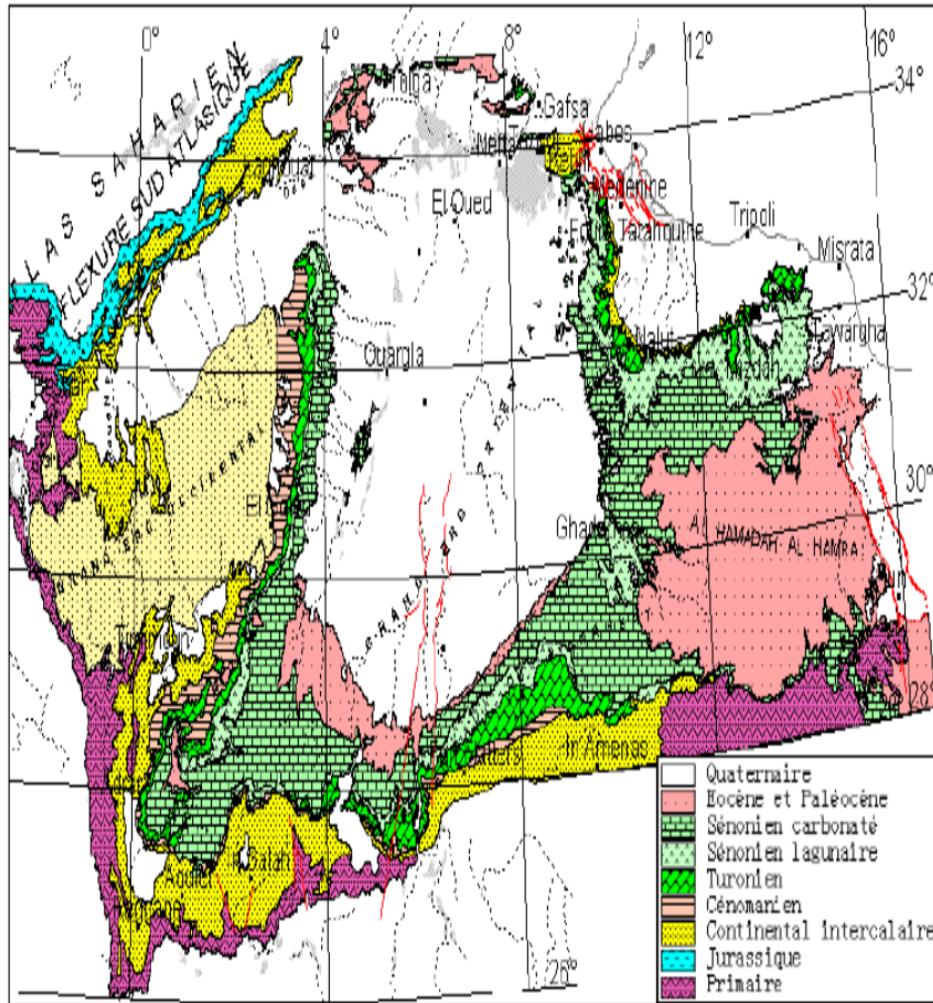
0°
4°
8°
12°
16°
34°
32°
30°
28°
26°
ATLAS SAHARIEN
FLEXURE SUD ATLASIQUE
Tolga
Gafsa
Metlaoui
Gabes
Medenine
El Oued
Tripoli
Misrata
Ouargla
Nalut
Tawargha
Ghadames
AL HAMADAH AL HAMRA
GRAND ERG OCCIDENTAL
El Golea
Timimoun
GRAND ERG ORIENTAL
In Amenas
Illizi
In Salah
Aoulef
Quaternaire
Eocène et Paléocène
Sénonien carbonaté
Sénonien lagunaire
Turonien
Cénomanien
Continental intercalaire
Jurassique
Primaire